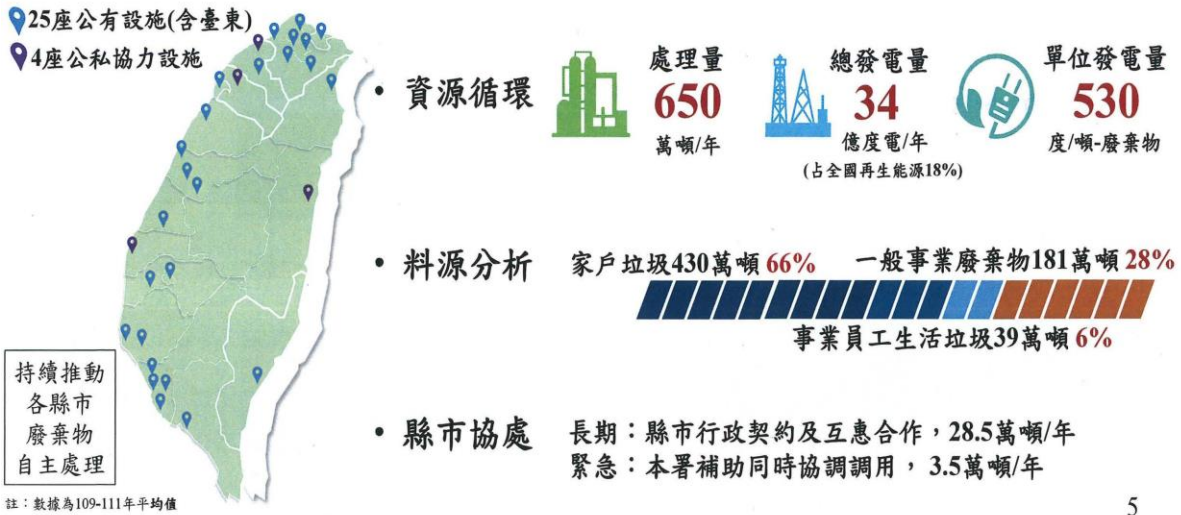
25座公有設施(含臺東)
4座公私協力設施

持續推動
各縣市
廢棄物
自主處理

• 資源循環

處理量
650
萬噸/年

總發電量
34
億度電/年
(占全國再生能源18%)

單位發電量
530
度/噸-廢棄物

• 料源分析

家戶垃圾430萬噸 66%
一般事業廢棄物181萬噸 28%
事業員工生活垃圾39萬噸 6%

• 縣市協處

長期：縣市行政契約及互惠合作，28.5萬噸/年
緊急：本署補助同時協調調用， 3.5萬噸/年

註：數據為109-111年平均值

5